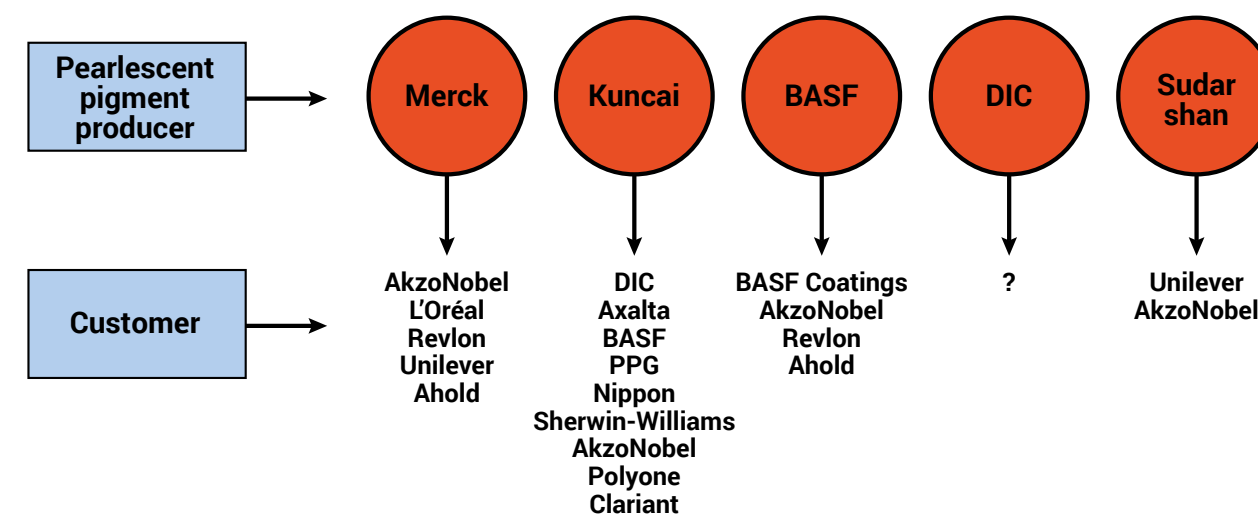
Pearlescent pigment producer

Merck

Kuncai

BASF

DIC

Sudar shan

Customer

AkzoNobel
L'Oréal
Revlon
Unilever
Ahold

DIC
Axalta
BASF
PPG
Nippon
Sherwin-Williams
AkzoNobel
Polyone
Clariant

BASF Coatings
AkzoNobel
Revlon
Ahold

?

Unilever
AkzoNobel